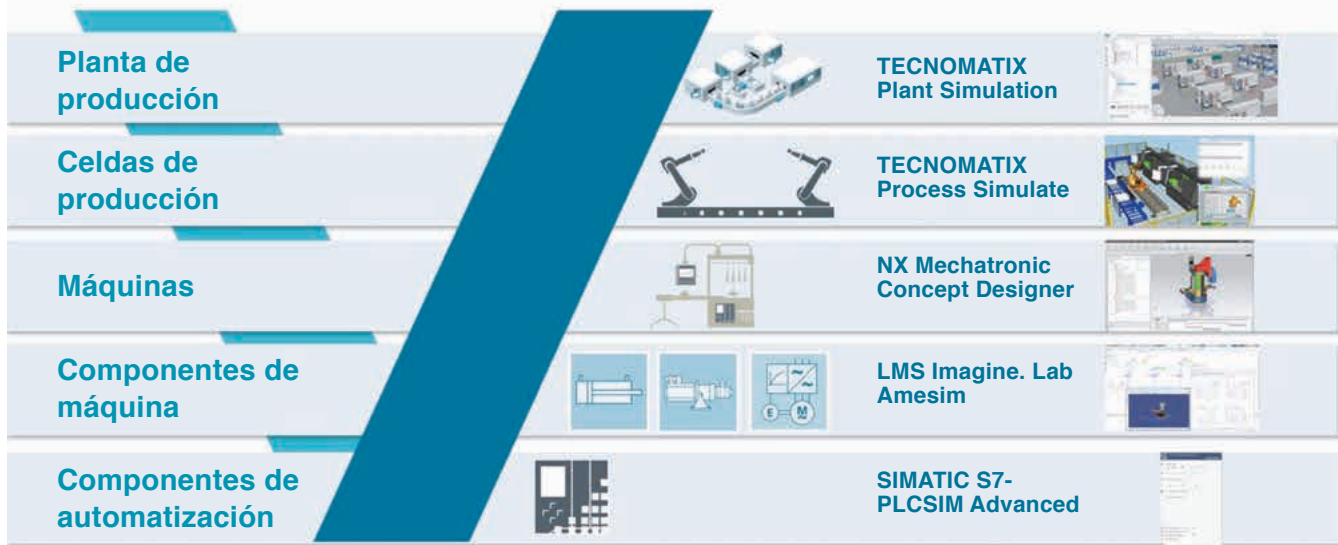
Planta de producción

TECNOMATIX Plant Simulation

Celdas de producción

TECNOMATIX Process Simulate

Máquinas

NX Mechatronic Concept Designer

Componentes de máquina

LMS Imagine. Lab Amesim

Componentes de automatización

SIMATIC S7-PLCSIM Advanced